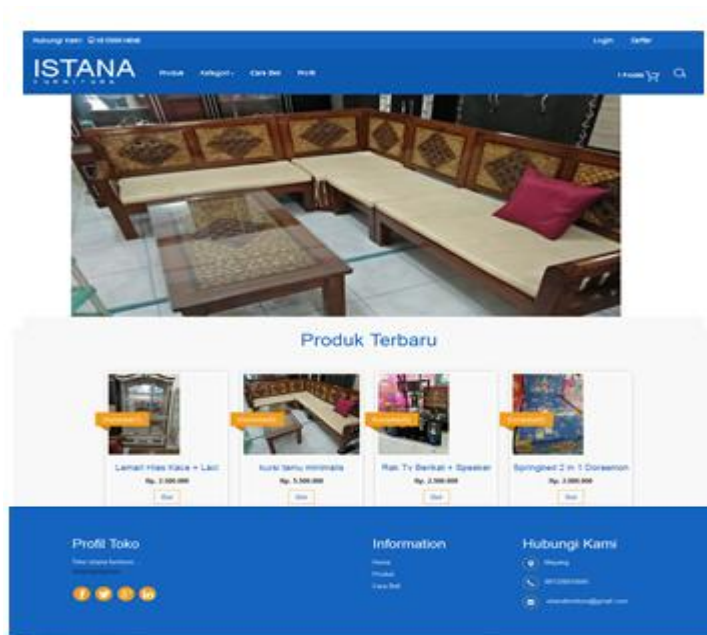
Hubungi Kami : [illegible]

Login Daftar

ISTANA
FURNITURE

Produk Kategori Cara Beli Profil

1 Produk

Produk Terbaru

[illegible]
Lemari Hias Kaca + Laci
Rp. 2.500.000
Beli

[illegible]
kursi tamu minimalis
Rp. 5.500.000
Beli

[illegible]
Rak Tv Berkaki + Speaker
Rp. 2.500.000
Beli

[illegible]
Springbed 2 in 1 Doraemon
Rp. 2.000.000
Beli

Profil Toko
Toko Istana furniture

Information
Home
Produk
Cara Beli

Hubungi Kami
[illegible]
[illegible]
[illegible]@gmail.com